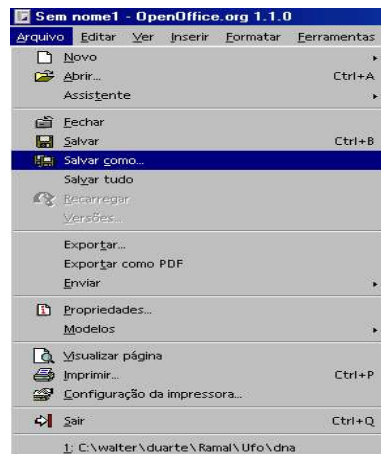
Sem nome1 - OpenOffice.org 1.1.0

Arquivo Editar Ver Inserir Formatar Ferramentas

Novo

Abrir... Ctrl+A

Assistente

Fechar

Salvar Ctrl+B

Salvar como...

Salvar tudo

Recarregar

Versões...

Exportar...

Exportar como PDF

Enviar

Propriedades...

Modelos

Visualizar página

Imprimir... Ctrl+P

Configuração da impressora...

Sair Ctrl+Q

1: C:\walter\duarte\Ramal\Ufo\dna